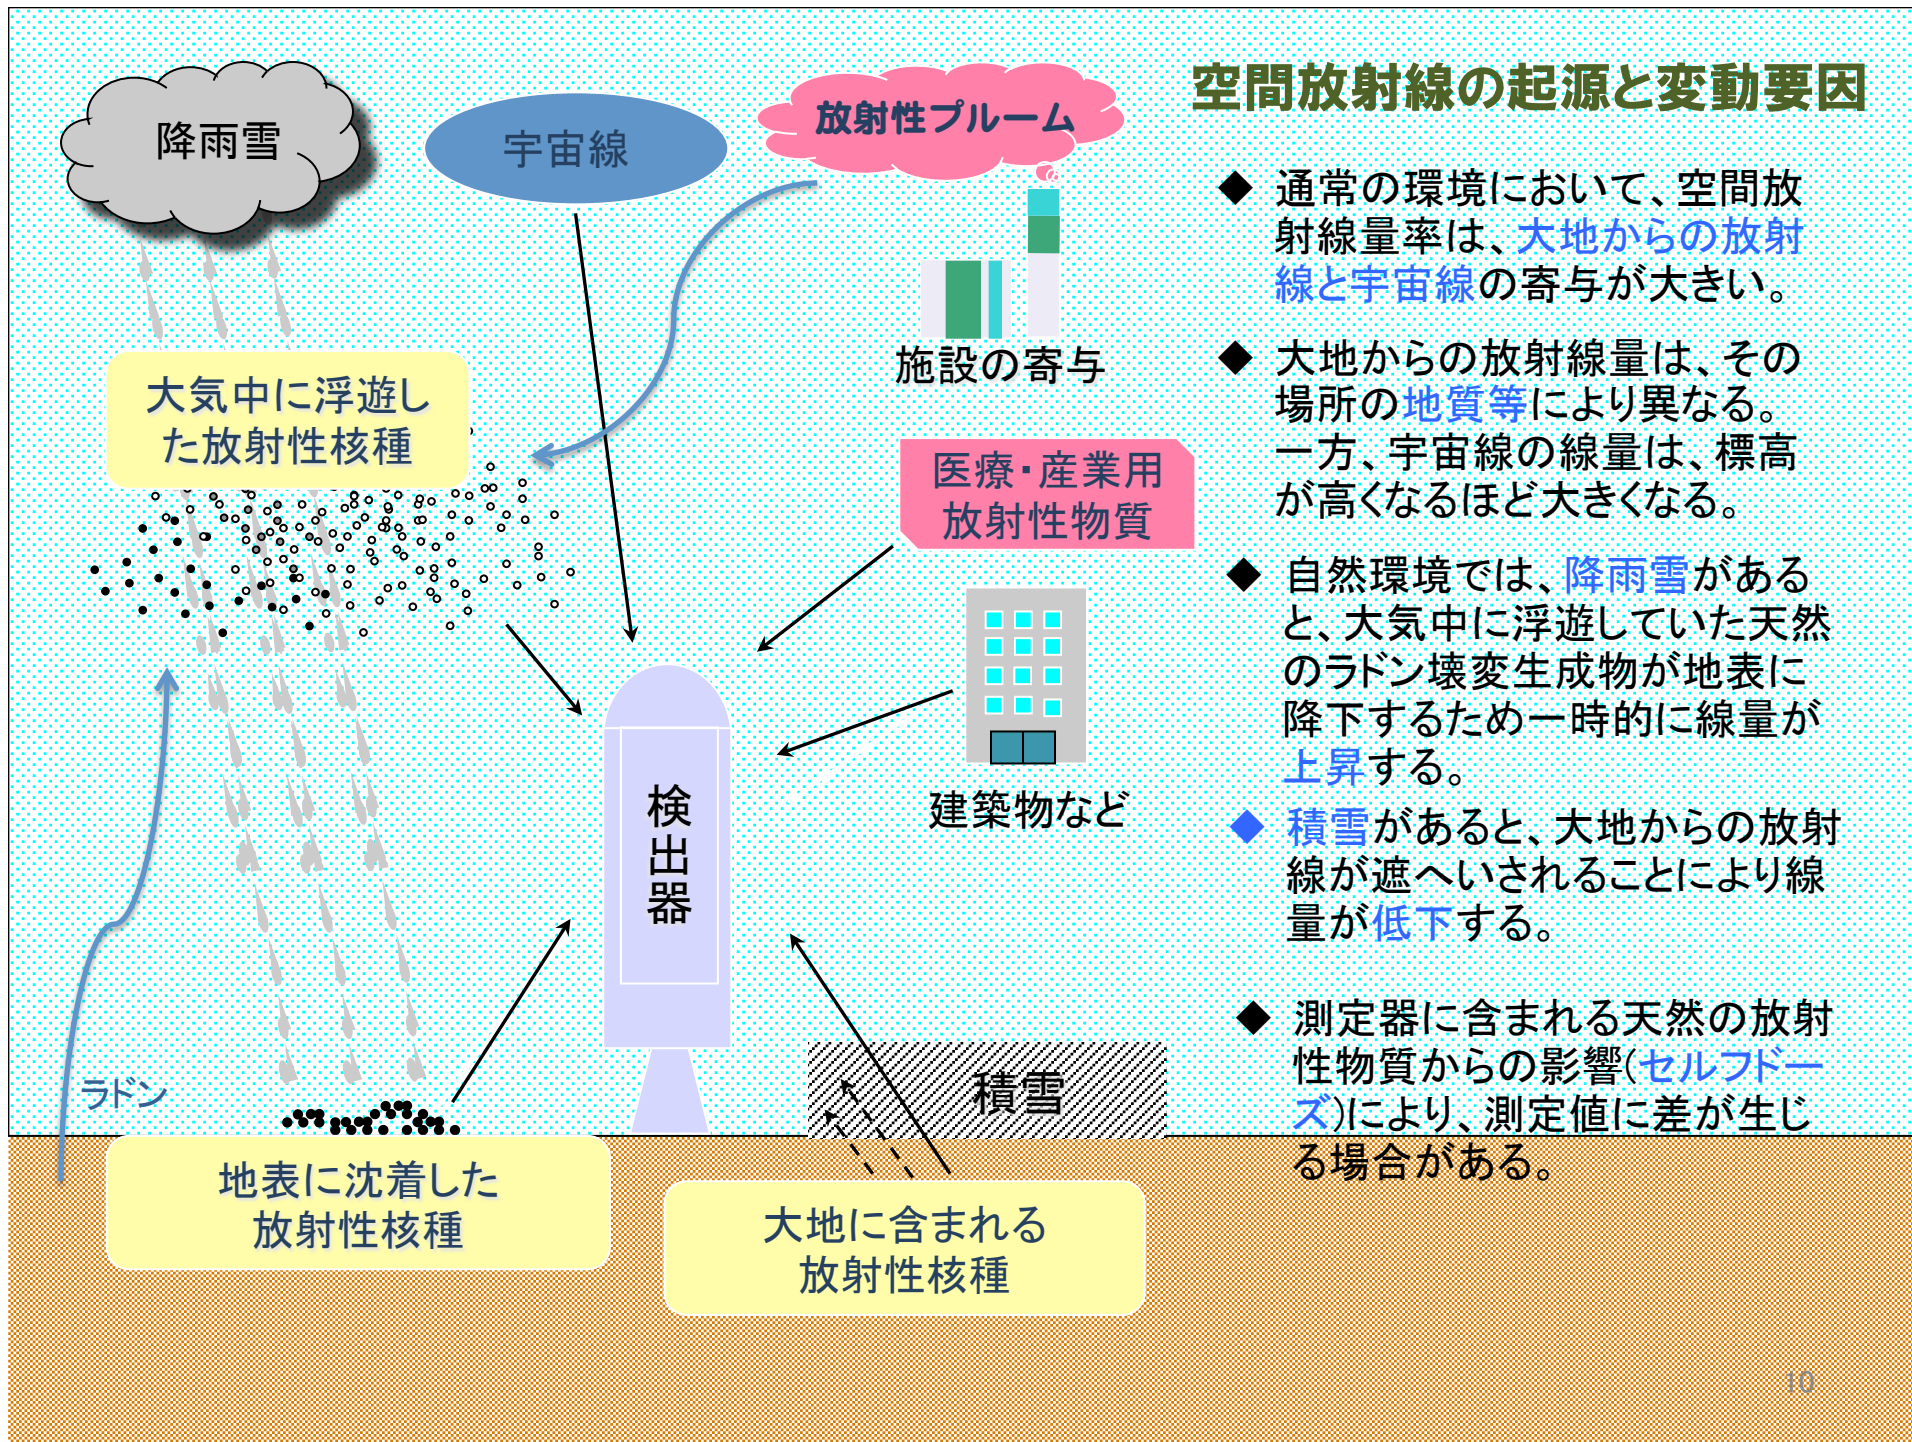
空間放射線の起源と変動要因

降雨雪

宇宙線

放射性プルーム

施設の寄与

大気中に浮遊した放射性核種

医療・産業用放射性物質

検出器

建築物など

ラドン

積雪

地表に沈着した放射性核種

大地に含まれる放射性核種

◆ 通常の環境において、空間放射線量率は、大地からの放射線と宇宙線の寄与が大きい。

◆ 大地からの放射線量は、その場所の地質等により異なる。一方、宇宙線の線量は、標高が高くなるほど大きくなる。

◆ 自然環境では、降雨雪があると、大気中に浮遊していた天然のラドン壊変生成物が地表に降下するため一時的に線量が上昇する。

◆ 積雪があると、大地からの放射線が遮へいされることにより線量が低下する。

◆ 測定器に含まれる天然の放射性物質からの影響(セルフドーズ)により、測定値に差が生じる場合がある。

10